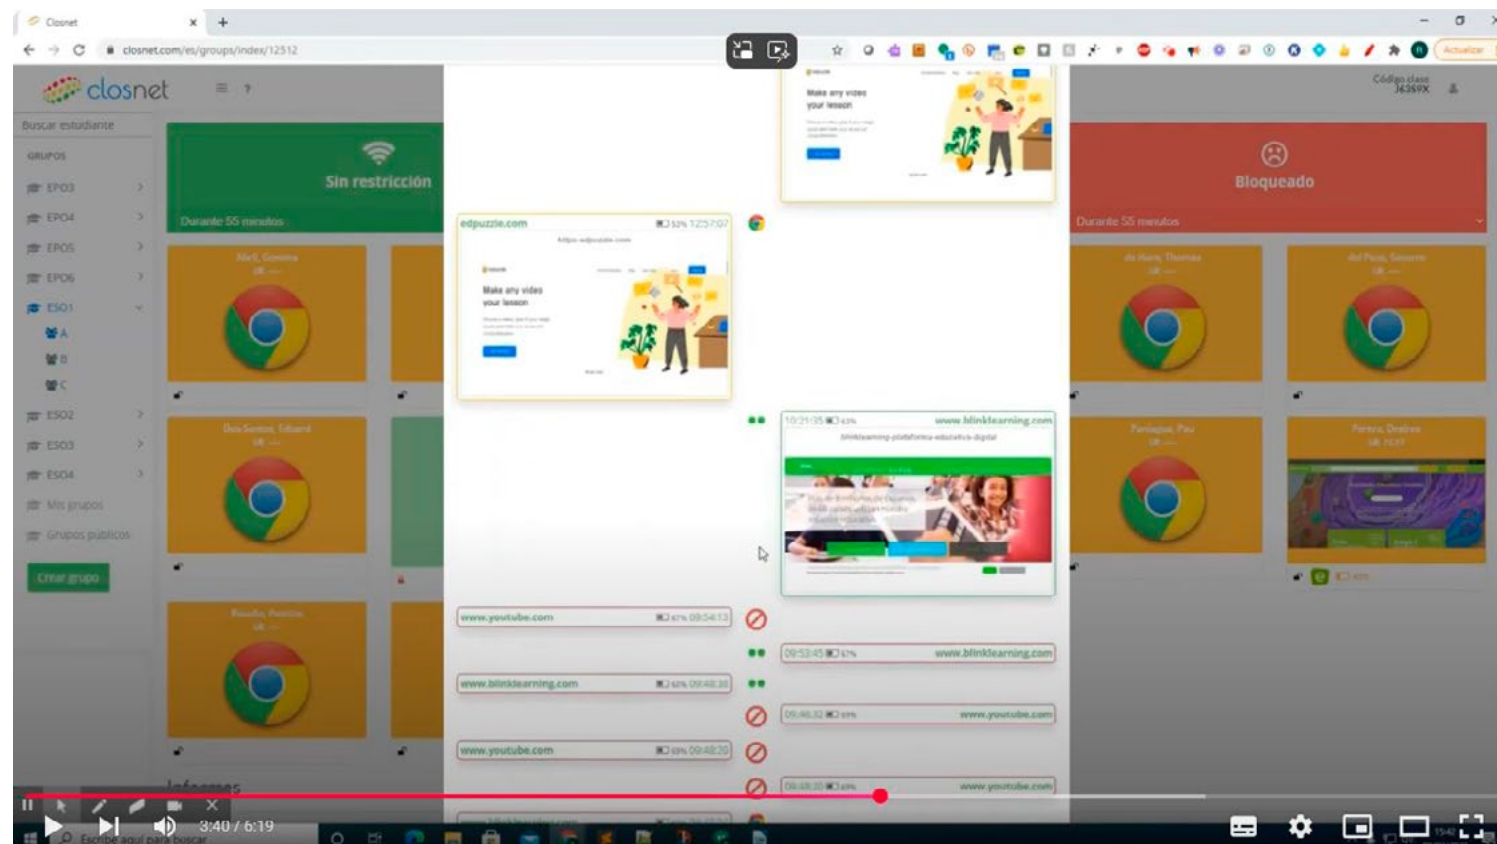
Closnet
closnet.com/es/groups/index/12512
Actualizar
closnet
Código clase 36369X
Buscar estudiante
GRUPOS
EPO3
EPO4
EPO5
EPO6
ESO1
A
B
C
ESO2
ESO3
ESO4
Mis grupos
Grupos públicos
Crear grupo
Sin restricción
Durante 55 minutos
Bloqueado
Durante 55 minutos
edpuzzle.com
Make any video your lesson
Make any video your lesson
www.blinklearning.com
blinklearning-plataforma-educativa-digital
www.youtube.com
www.blinklearning.com
www.blinklearning.com
www.youtube.com
www.youtube.com
www.youtube.com
Informes
3:40 / 6:19
Escribe aquí para buscar